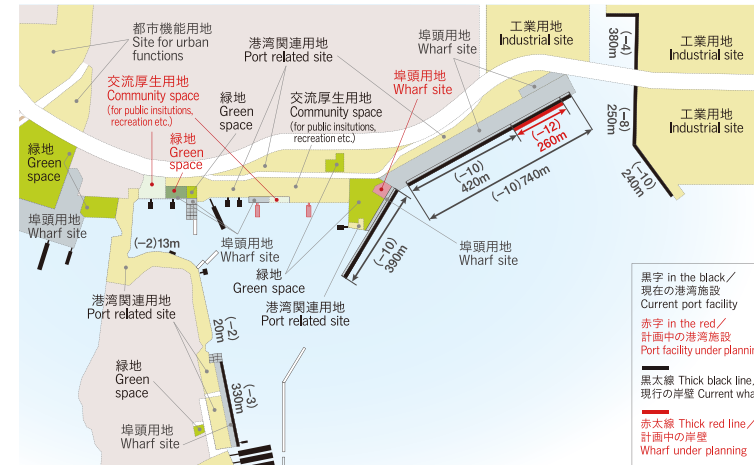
都市機能用地
Site for urban functions

港湾関連用地
Port related site

埠頭用地
Wharf site

工業用地
Industrial site

(−4)
380m

工業用地
Industrial site

工業用地
Industrial site

交流厚生用地
Community space
(for public insitutions, recreation etc.)

緑地
Green space

交流厚生用地
Community space
(for public insitutions, recreation etc.)

埠頭用地
Wharf site

(−8)
250m

(−12)
260m

(−10)
420m

(−10)740m

(−10)
240m

緑地
Green space

緑地
Green space

埠頭用地
Wharf site

(−2)13m

埠頭用地
Wharf site

(−10)
390m

埠頭用地
Wharf site

緑地
Green space

港湾関連用地
Port related site

港湾関連用地
Port related site

(−2)
20m

(−3)
330m

緑地
Green space

埠頭用地
Wharf site

黒字 in the black／
現在の港湾施設
Current port facility

赤字 in the red／
計画中の港湾施設
Port facility under plannin

黒太線 Thick black line
現行の岸壁 Current wha

赤太線 Thick red line／
計画中の岸壁
Wharf under planning